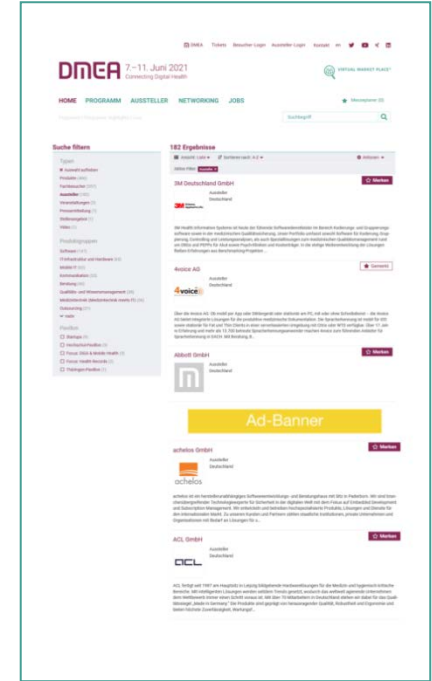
DMEA Tickets Besucher Login Aussteller Login Kontakt

DMEA 7.–11. Juni 2021
Connecting Digital Health

VIRTUAL MARKET PLACE

HOME PROGRAMM AUSSTELLER NETWORKING JOBS

Merkzettel (0)

Suchbegriff

Suche filtern

Typen
Aussteller
Produkte
Veranstaltungen
Pressemitteilung
Stellenangebot
Video

Produktgruppen
Software
Kommunikation
Beratung
Outsourcing

Position

182 Ergebnisse

3M Deutschland GmbH
Aussteller
Deutschland
Merken

4voice AG
Aussteller
Deutschland
Gemerkt

Abbott GmbH
Aussteller
Deutschland
Merken

Ad-Banner

achelos GmbH
Aussteller
Deutschland
Merken

ACL GmbH
Aussteller
Deutschland
Merken